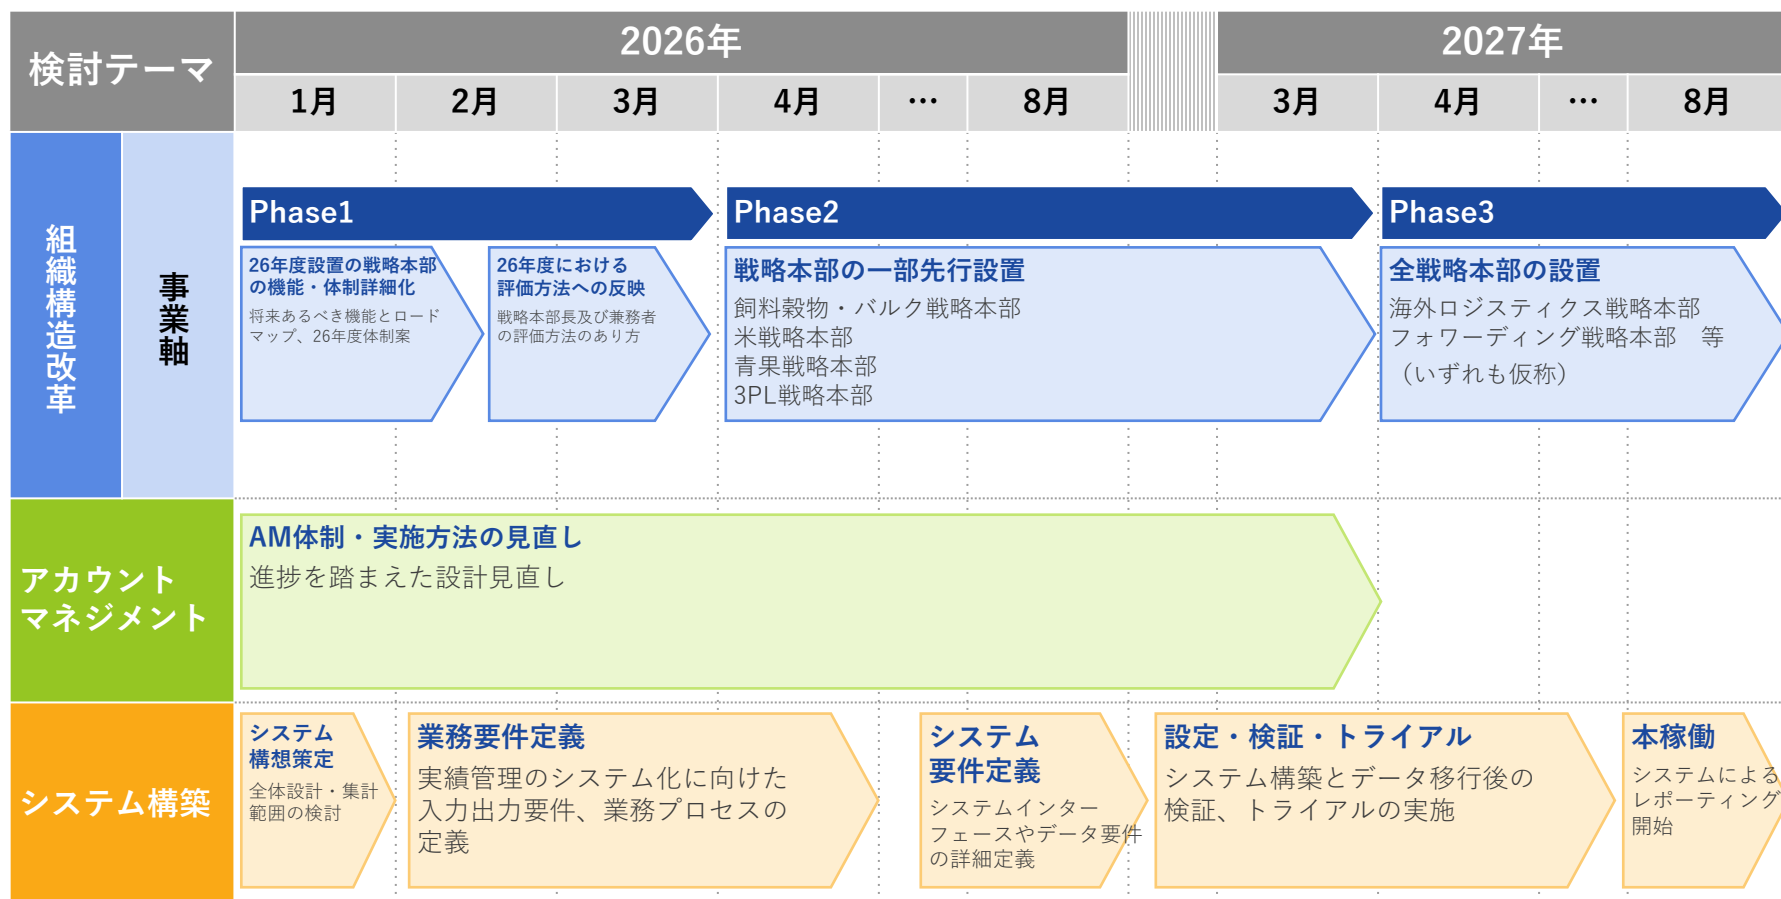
検討テーマ

2026年

1月 | 2月 | 3月 | 4月 | … | 8月

2027年

3月 | 4月 | … | 8月

組織構造改革

事業軸

Phase1

26年度設置の戦略本部の機能・体制詳細化
将来あるべき機能とロードマップ、26年度体制案

26年度における評価方法への反映
戦略本部長及び兼務者の評価方法のあり方

Phase2

戦略本部の一部先行設置
飼料穀物・バルク戦略本部
米戦略本部
青果戦略本部
3PL戦略本部

Phase3

全戦略本部の設置
海外ロジスティクス戦略本部
フォワーディング戦略本部　等
（いずれも仮称）

アカウントマネジメント

AM体制・実施方法の見直し
進捗を踏まえた設計見直し

システム構築

システム構想策定
全体設計・集計範囲の検討

業務要件定義
実績管理のシステム化に向けた入力出力要件、業務プロセスの定義

システム要件定義
システムインターフェースやデータ要件の詳細定義

設定・検証・トライアル
システム構築とデータ移行後の検証、トライアルの実施

本稼働
システムによるレポーティング開始